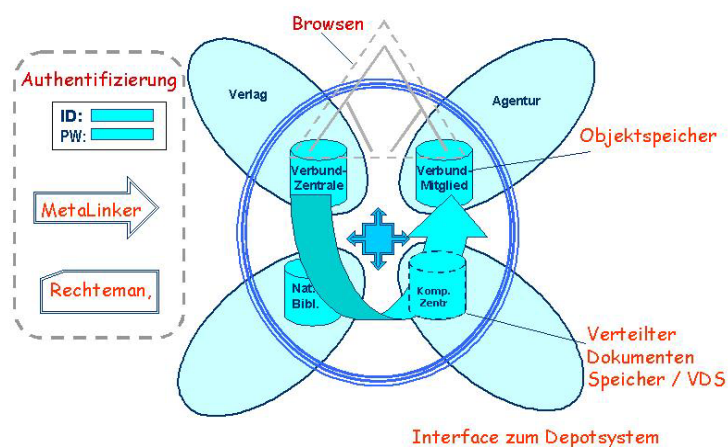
Browsen

Authentifizierung

ID:

PW:

MetaLinker

Rechteman,

Verlag

Agentur

Objektspeicher

Verbund-Zentrale

Verbund-Mitglied

Nat. Bibl.

Komp. Zentr

Verteilter Dokumenten Speicher / VDS

Interface zum Depotsystem